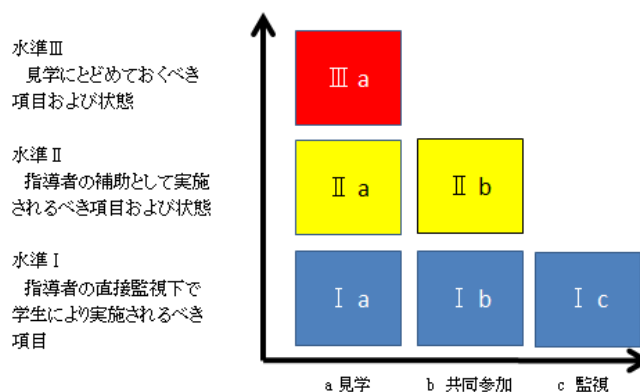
水準Ⅲ
見学にとどめておくべき項目および状態

水準Ⅱ
指導者の補助として実施されるべき項目および状態

水準Ⅰ
指導者の直接監視下で学生により実施されるべき項目

Ⅲ a

Ⅱ a

Ⅱ b

Ⅰ a

Ⅰ b

Ⅰ c

a 見学

b 共同参加

c 監視